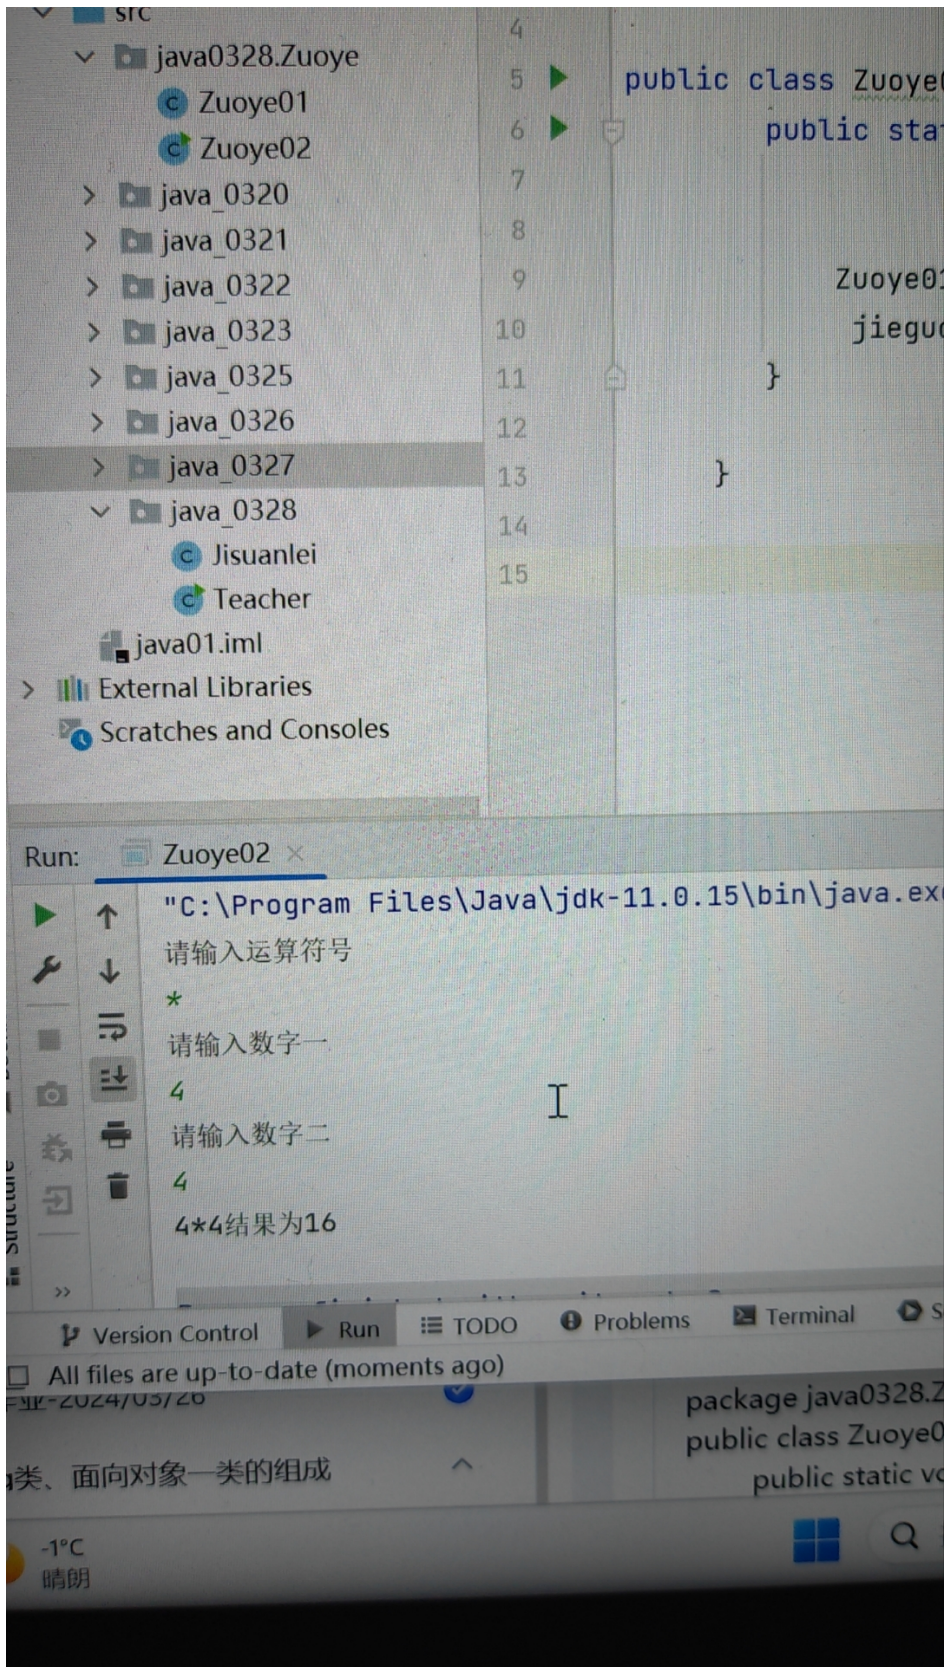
src
java0328.Zuoye
Zuoye01
Zuoye02
java_0320
java_0321
java_0322
java_0323
java_0325
java_0326
java_0327
java_0328
Jisuanlei
Teacher
java01.iml
External Libraries
Scratches and Consoles

4
5 public class Zuoye
6 public sta
7
8
9 Zuoye0
10 jiegu
11 }
12
13 }
14
15

Run: Zuoye02

"C:\Program Files\Java\jdk-11.0.15\bin\java.ex
请输入运算符号
*
请输入数字一
4
请输入数字二
4
4*4结果为16

Structure

Version Control Run TODO Problems Terminal

All files are up-to-date (moments ago)

业-2024/03/28
类、面向对象一类的组成
package java0328.Z
public class Zuoye0
public static vo
-1°C
晴朗